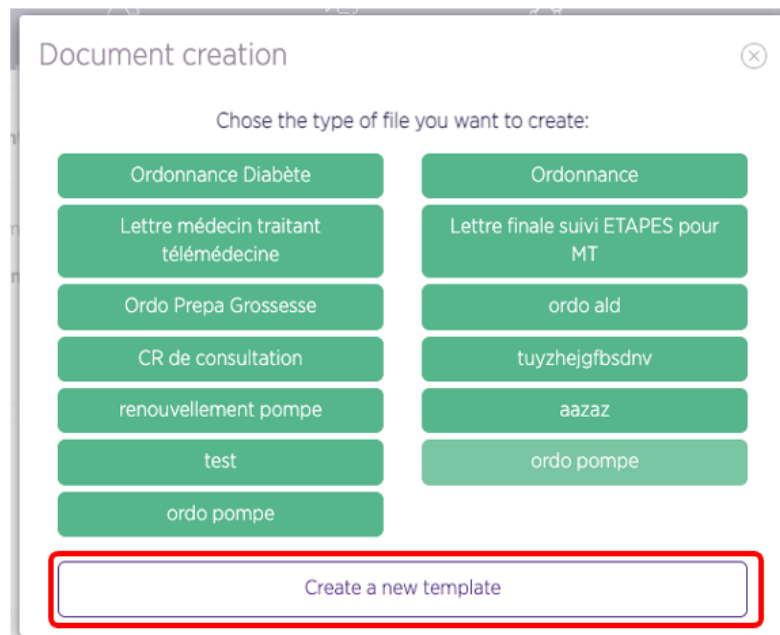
Document creation

Chose the type of file you want to create:

Ordonnance Diabète

Ordonnance

Lettre médecin traitant télémédecine

Lettre finale suivi ETAPES pour MT

Ordo Prepa Grossesse

ordo ald

CR de consultation

tuyzhejgfbsdnv

renouvellement pompe

aazaz

test

ordo pompe

ordo pompe

Create a new template